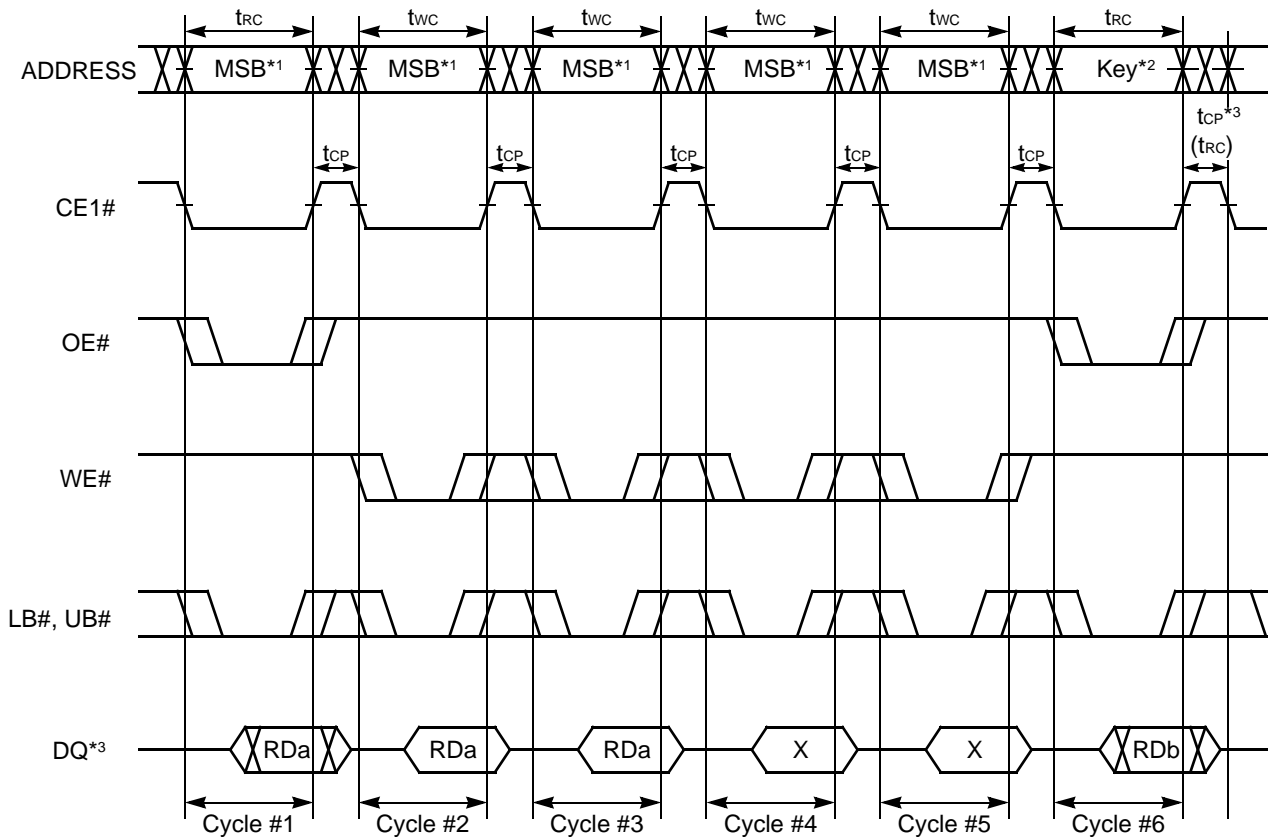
$t_{RC}$ $t_{WC}$ $t_{WC}$ $t_{WC}$ $t_{WC}$ $t_{RC}$

ADDRESS MSB*1 MSB*1 MSB*1 MSB*1 MSB*1 Key*2

$t_{CP}$*3 ($t_{RC}$)

$t_{CP}$ $t_{CP}$ $t_{CP}$ $t_{CP}$ $t_{CP}$

CE1#

OE#

WE#

LB#, UB#

DQ*3 RDa RDa RDa X X RDb

Cycle #1 Cycle #2 Cycle #3 Cycle #4 Cycle #5 Cycle #6